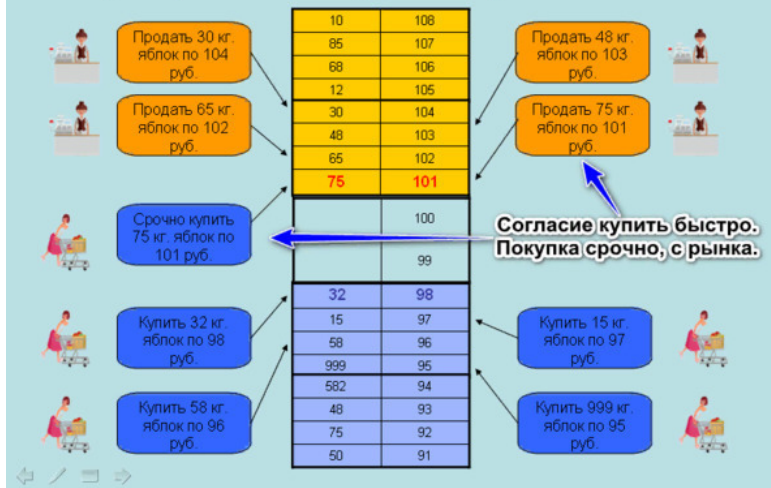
Продать 30 кг. яблок по 104 руб.

Продать 65 кг. яблок по 102 руб.

Срочно купить 75 кг. яблок по 101 руб.

Купить 32 кг. яблок по 98 руб.

Купить 58 кг. яблок по 96 руб.

| | |
|---|---|
| 10 | 108 |
| 85 | 107 |
| 68 | 106 |
| 12 | 105 |
| 30 | 104 |
| 48 | 103 |
| 65 | 102 |
| 75 | 101 |
| | 100 |
| | 99 |
| 32 | 98 |
| 15 | 97 |
| 58 | 96 |
| 999 | 95 |
| 582 | 94 |
| 48 | 93 |
| 75 | 92 |
| 50 | 91 |

Продать 48 кг. яблок по 103 руб.

Продать 75 кг. яблок по 101 руб.

Согласие купить быстро. Покупка срочно, с рынка.

Купить 15 кг. яблок по 97 руб.

Купить 999 кг. яблок по 95 руб.